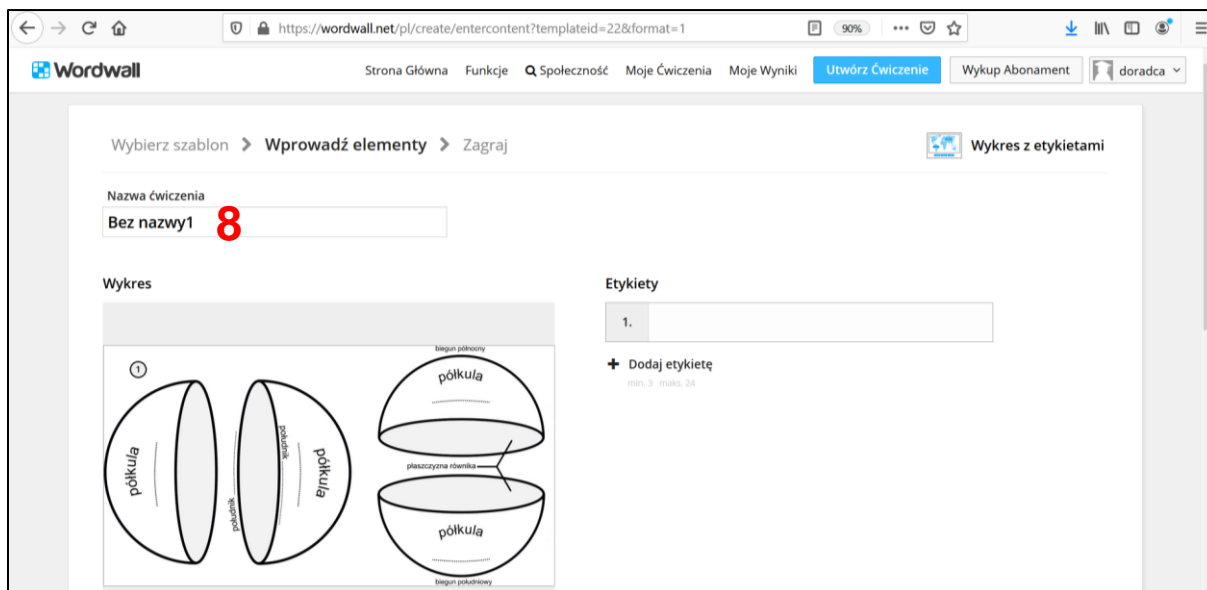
https://wordwall.net/pl/create/entercontent?templateid=22&format=1

90%

Wordwall

Strona Główna Funkcje Społeczność Moje Ćwiczenia Moje Wyniki Utwórz Ćwiczenie Wykup Abonament doradca

Wybierz szablon > Wprowadź elementy > Zagraj

Wykres z etykietami

Nazwa ćwiczenia

Bez nazwy1

8

Wykres

1

biegun północny

półkula

półkula

południk

półkula

południk

płaszczyzna równika

półkula

biegun południowy

Etykiety

1.

+ Dodaj etykietę

min. 3 maks. 24